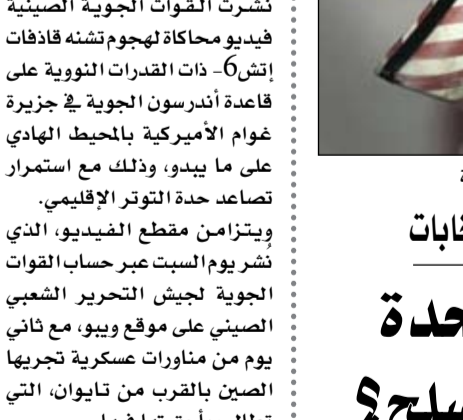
نشرت القوات الجوية الصينية فيديو محاكاة لهجوم تشنه قاذفات إتش6- ذات القدرات النووية على قاعدة أندرسون الجوية في جزيرة غوام الأميركية بالمحيط الهادي على ما يبدو، وذلك مع استمرار تصاعد حدة التوتر الإقليمي.

ويتزامن مقطع الفيديو، الذي نُشر يوم السبت عبر حساب القوات الجوية لجيش التحرير الشعبي الصيني على موقع ويبو، مع ثاني يوم من مناورات عسكرية تجريها الصين بالقرب من تايوان، التي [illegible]

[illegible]ابات

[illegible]حدة

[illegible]سلح؟